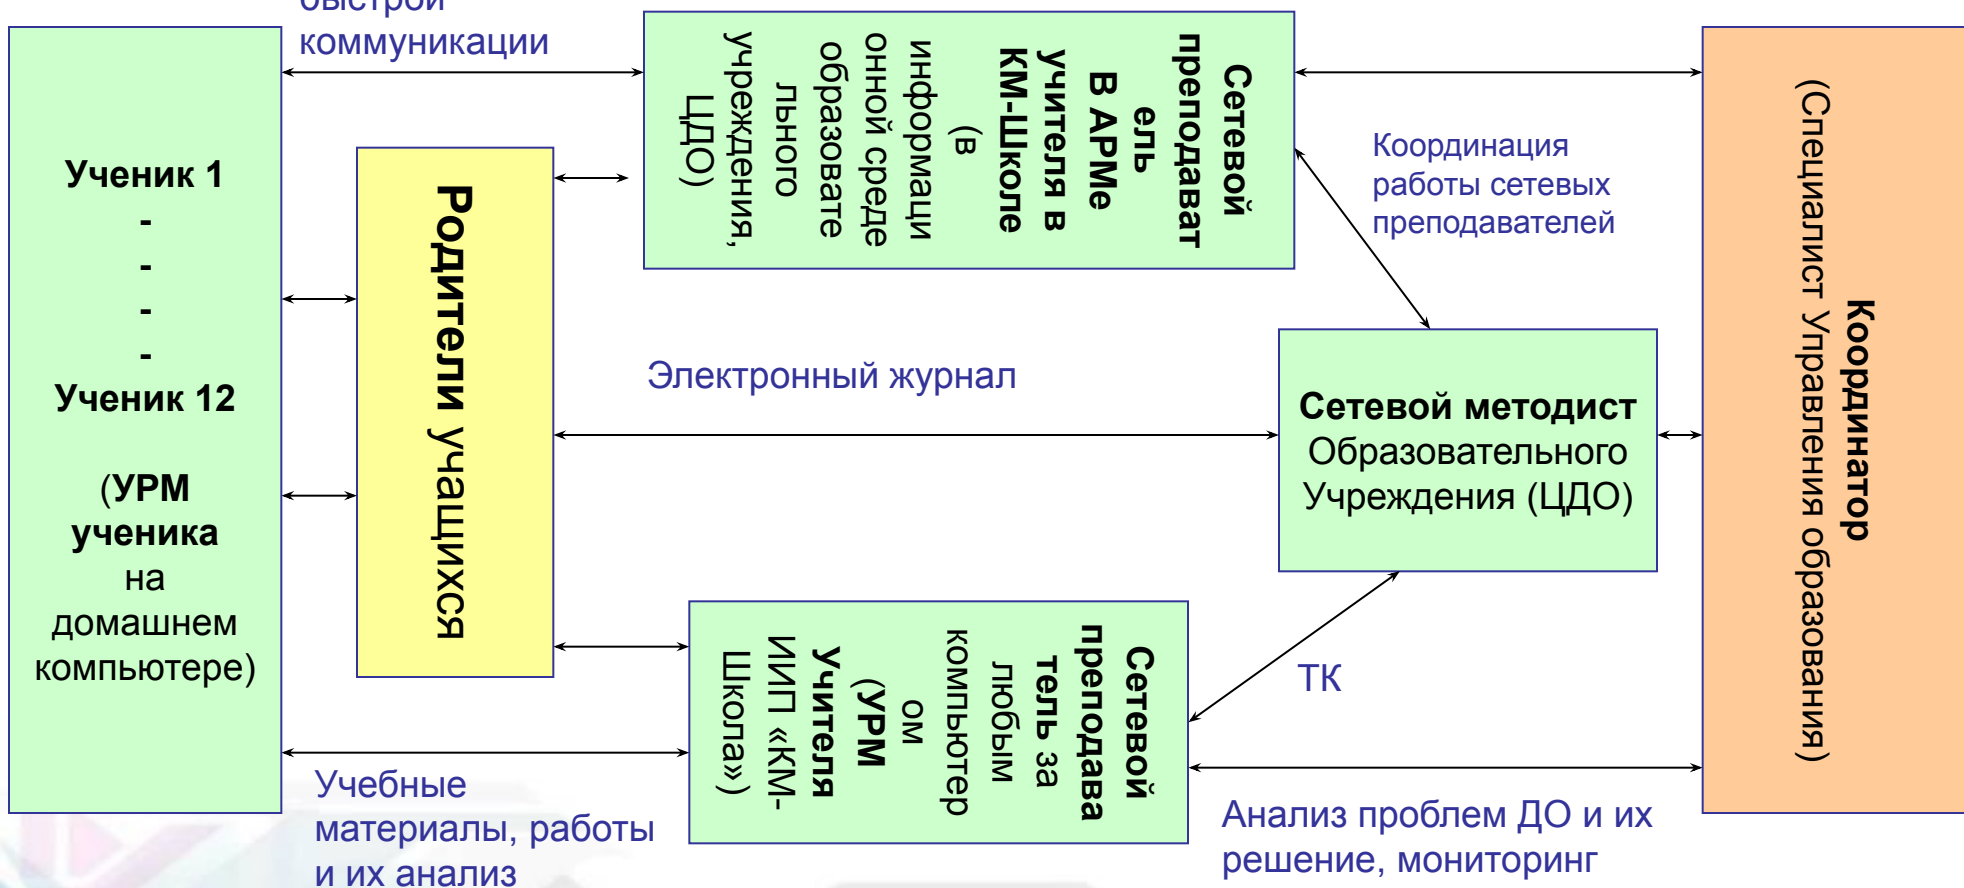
быстрой коммуникации

Ученик 1
-
-
-
-
Ученик 12

(УРМ ученика на домашнем компьютере)

Родители учащихся

Сетевой преподаватель в АРМе учителя в КМ-Школе (в информационной среде образовательного учреждения, ЦДО)

Координация работы сетевых преподавателей

Электронный журнал

Сетевой методист Образовательного Учреждения (ЦДО)

Координатор (Специалист Управления образования)

Сетевой преподаватель за любым компьютером (УРМ Учителя ИИП «КМ-Школа»)

ТК

Учебные материалы, работы и их анализ

Анализ проблем ДО и их решение, мониторинг